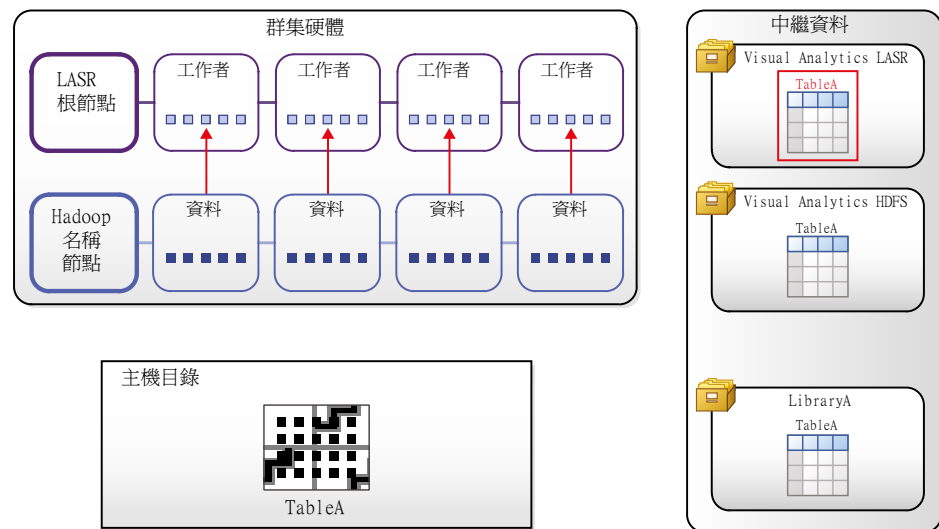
群集硬體

LASR
根節點

工作者

工作者

工作者

工作者

Hadoop
名稱
節點

資料

資料

資料

資料

中繼資料

Visual Analytics LASR

TableA

Visual Analytics HDFS

TableA

LibraryA

TableA

主機目錄

TableA